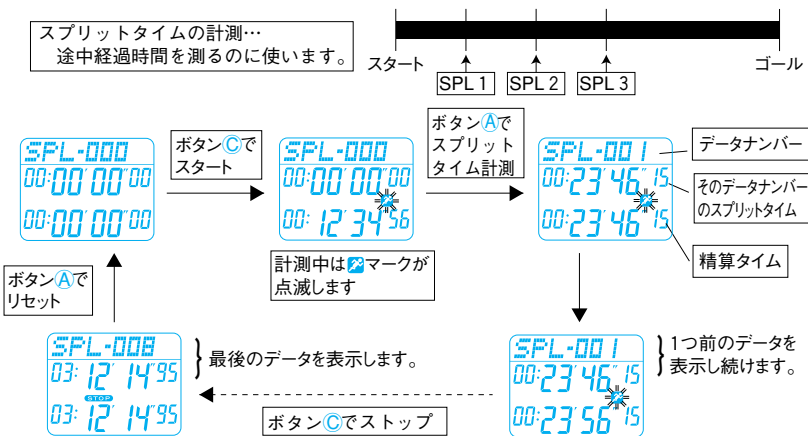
スプリットタイムの計測…
途中経過時間を測るのに使います。

スタート
SPL 1
SPL 2
SPL 3
ゴール

SPL-000
00:00'00"00
00:00'00"00

ボタンⒸでスタート

SPL-000
00:00'00"00
00:12'34"56

計測中は マークが点滅します

ボタンⒶでスプリットタイム計測

SPL-001
00:23'46"15
00:23'46"15

データナンバー
そのデータナンバーのスプリットタイム
精算タイム

ボタンⒶでリセット

SPL-008
03:12'14"95
STOP
03:12'14"95

最後のデータを表示します。

ボタンⒸでストップ

SPL-001
00:23'46"15
00:23'56"15

1つ前のデータを表示し続けます。